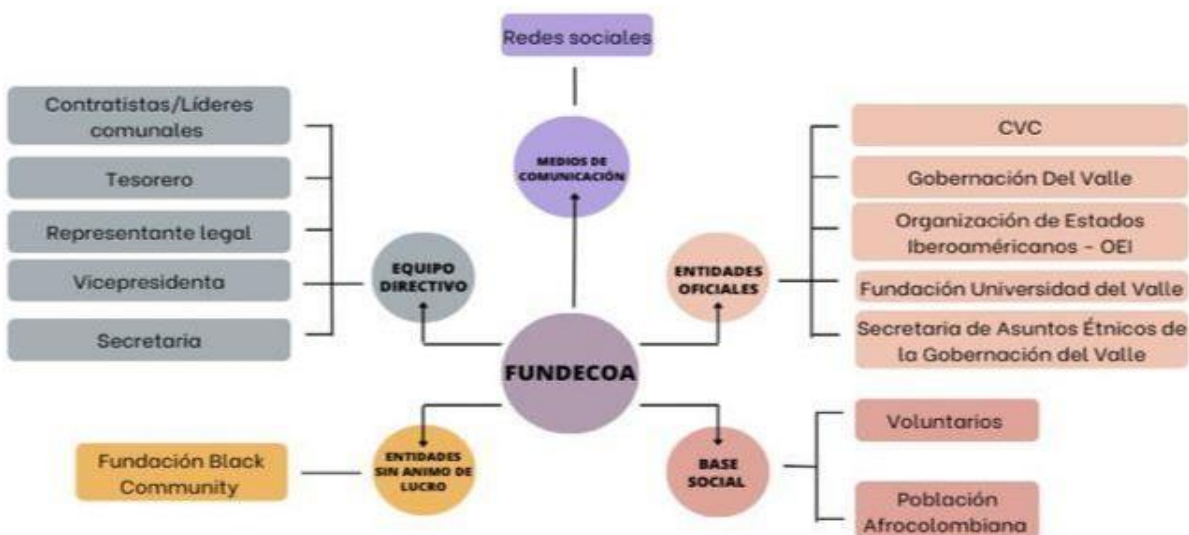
Redes sociales

MEDIOS DE COMUNICACIÓN

Contratistas/Líderes comunales

Tesorero

Representante legal

Vicepresidenta

Secretaria

EQUIPO DIRECTIVO

CVC

Gobernación Del Valle

Organización de Estados Iberoaméricanos - OEI

Fundación Universidad del Valle

Secretaria de Asuntos Étnicos de la Gobernación del Valle

ENTIDADES OFICIALES

FUNDECOA

Fundación Black Community

ENTIDADES SIN ANIMO DE LUCRO

BASE SOCIAL

Voluntarios

Población Afrocolombiana